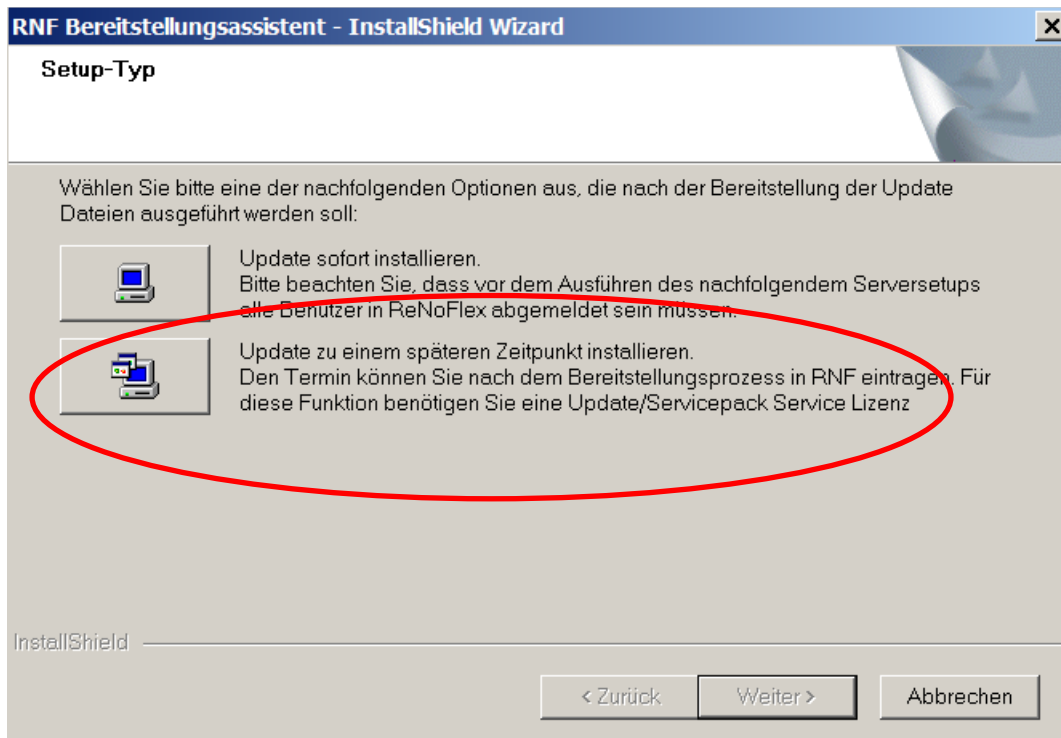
RNF Bereitstellungsassistent - InstallShield Wizard

Setup-Typ

Wählen Sie bitte eine der nachfolgenden Optionen aus, die nach der Bereitstellung der Update Dateien ausgeführt werden soll:

Update sofort installieren.
Bitte beachten Sie, dass vor dem Ausführen des nachfolgendem Serversetups alle Benutzer in ReNoFlex abgemeldet sein müssen.

Update zu einem späteren Zeitpunkt installieren.
Den Termin können Sie nach dem Bereitstellungsprozess in RNF eintragen. Für diese Funktion benötigen Sie eine Update/Servicepack Service Lizenz

InstallShield

< Zurück

Weiter >

Abbrechen